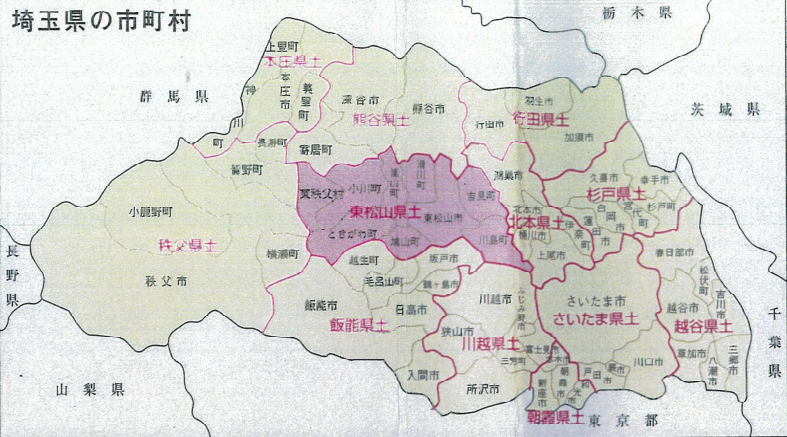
埼玉県の市町村

栃木県
群馬県
茨城県
長野県
千葉県
山梨県
東京都

本庄県土
熊谷県土
行田県土
杉戸県土
東松山県土
北本県土
秩父県土
さいたま県土
越谷県土
飯能県土
川越県土
朝霞県土

上里町
神川町
本庄市
美里町
深谷市
熊谷市
羽生市
行田市
加須市
長瀞町
寄居町
皆野町
小川町
嵐山町
滑川町
東秩父村
吉見町
鴻巣市
久喜市
幸手市
杉戸町
宮代町
小鹿野町
東松山市
ときがわ町
鳩山町
川島町
北本市
桶川市
伊奈町
蓮田市
白岡市
秩父市
横瀬町
越生町
坂戸市
上尾市
春日部市
毛呂山町
鶴ヶ島市
松伏町
吉川市
飯能市
日高市
川越市
ふじみ野市
さいたま市
越谷市
狭山市
富士見市
三芳町
草加市
三郷市
八潮市
入間市
所沢市
志木市
戸田市
蕨市
川口市
新座市
朝霞市
和光市